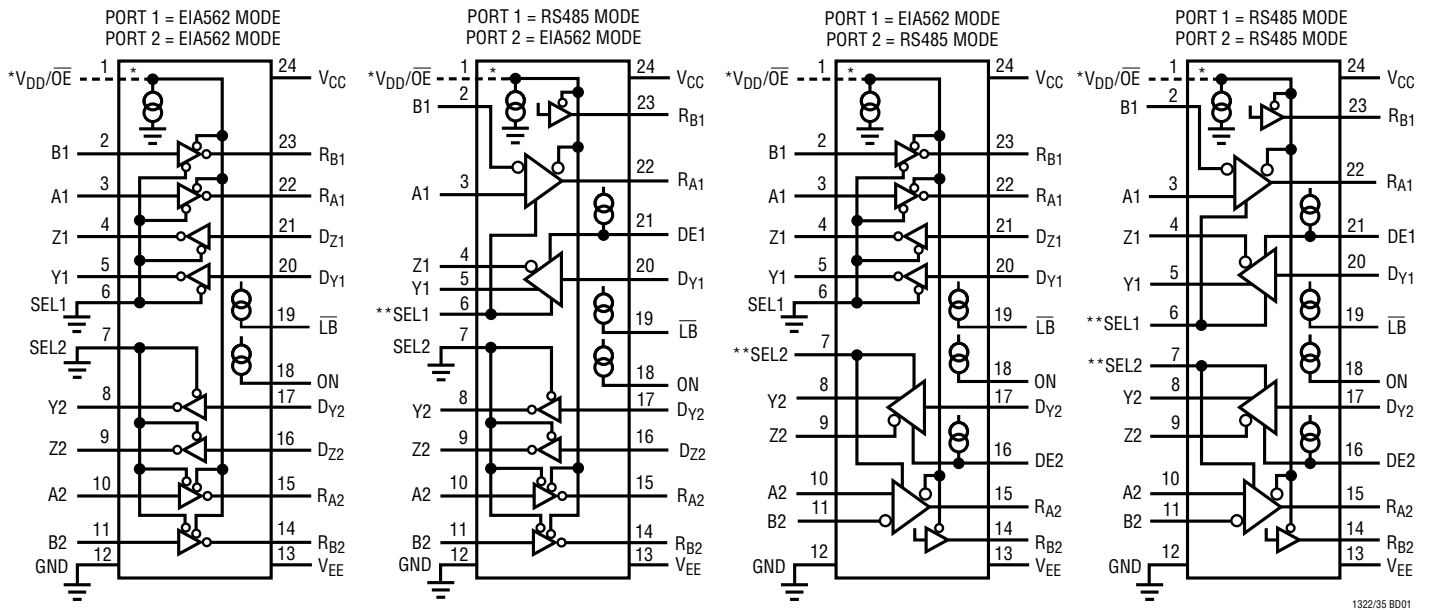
PORT 1 = EIA562 MODE
PORT 2 = EIA562 MODE

*$V_{DD}/\overline{OE}$ 1 * 24 $V_{CC}$
B1 2 23 $R_{B1}$
A1 3 22 $R_{A1}$
Z1 4 21 $D_{Z1}$
Y1 5 20 $D_{Y1}$
SEL1 6 19 $\overline{LB}$
SEL2 7 18 ON
Y2 8 17 $D_{Y2}$
Z2 9 16 $D_{Z2}$
A2 10 15 $R_{A2}$
B2 11 14 $R_{B2}$
GND 12 13 $V_{EE}$

PORT 1 = RS485 MODE
PORT 2 = EIA562 MODE

*$V_{DD}/\overline{OE}$ 1 * 24 $V_{CC}$
B1 2 23 $R_{B1}$
A1 3 22 $R_{A1}$
Z1 4 21 DE1
Y1 5 20 $D_{Y1}$
**SEL1 6 19 $\overline{LB}$
SEL2 7 18 ON
Y2 8 17 $D_{Y2}$
Z2 9 16 $D_{Z2}$
A2 10 15 $R_{A2}$
B2 11 14 $R_{B2}$
GND 12 13 $V_{EE}$

PORT 1 = EIA562 MODE
PORT 2 = RS485 MODE

*$V_{DD}/\overline{OE}$ 1 * 24 $V_{CC}$
B1 2 23 $R_{B1}$
A1 3 22 $R_{A1}$
Z1 4 21 $D_{Z1}$
Y1 5 20 $D_{Y1}$
SEL1 6 19 $\overline{LB}$
**SEL2 7 18 ON
Y2 8 17 $D_{Y2}$
Z2 9 16 DE2
A2 10 15 $R_{A2}$
B2 11 14 $R_{B2}$
GND 12 13 $V_{EE}$

PORT 1 = RS485 MODE
PORT 2 = RS485 MODE

*$V_{DD}/\overline{OE}$ 1 * 24 $V_{CC}$
B1 2 23 $R_{B1}$
A1 3 22 $R_{A1}$
Z1 4 21 DE1
Y1 5 20 $D_{Y1}$
**SEL1 6 19 $\overline{LB}$
**SEL2 7 18 ON
Y2 8 17 $D_{Y2}$
Z2 9 16 DE2
A2 10 15 $R_{A2}$
B2 11 14 $R_{B2}$
GND 12 13 $V_{EE}$

1322/35 BD01